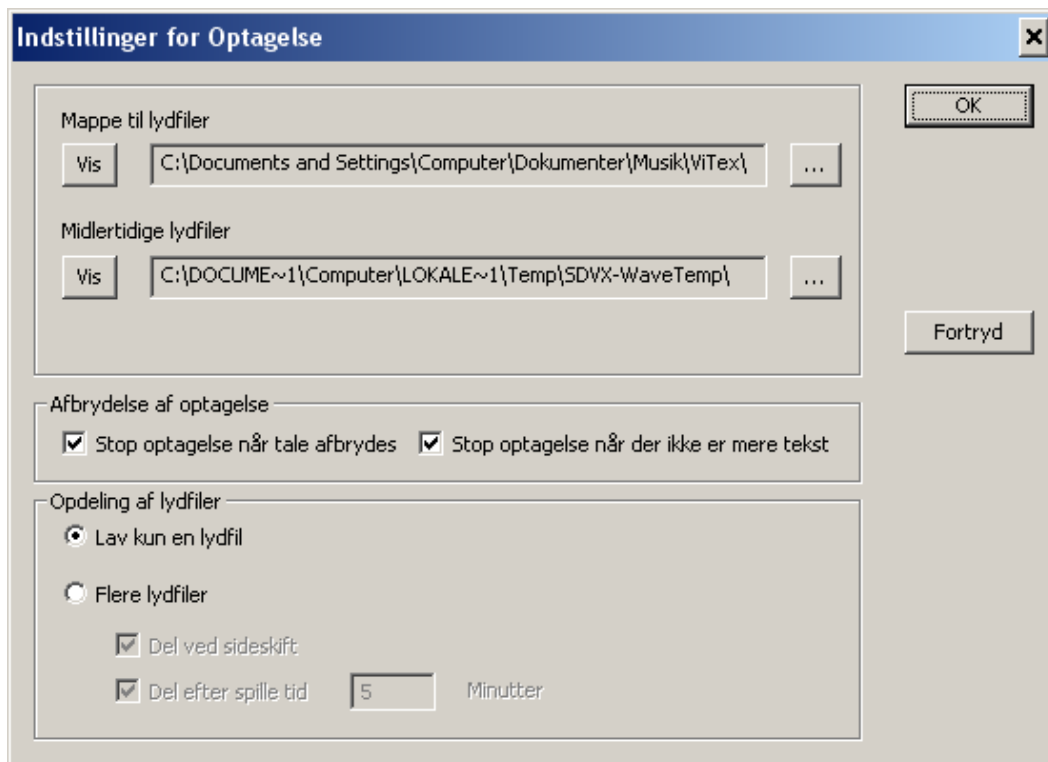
Indstillinger for Optagelse

×

OK

Mappe til lydfiler

Vis

C:\Documents and Settings\Computer\Dokumenter\Musik\ViTex\

...

Midlertidige lydfiler

Vis

C:\DOCUME~1\Computer\LOKALE~1\Temp\SDVX-WaveTemp\

...

Fortryd

Afbrydelse af optagelse

Stop optagelse når tale afbrydes

Stop optagelse når der ikke er mere tekst

Opdeling af lydfiler

Lav kun en lydfil

Flere lydfiler

Del ved sideskift

Del efter spille tid

5

Minutter